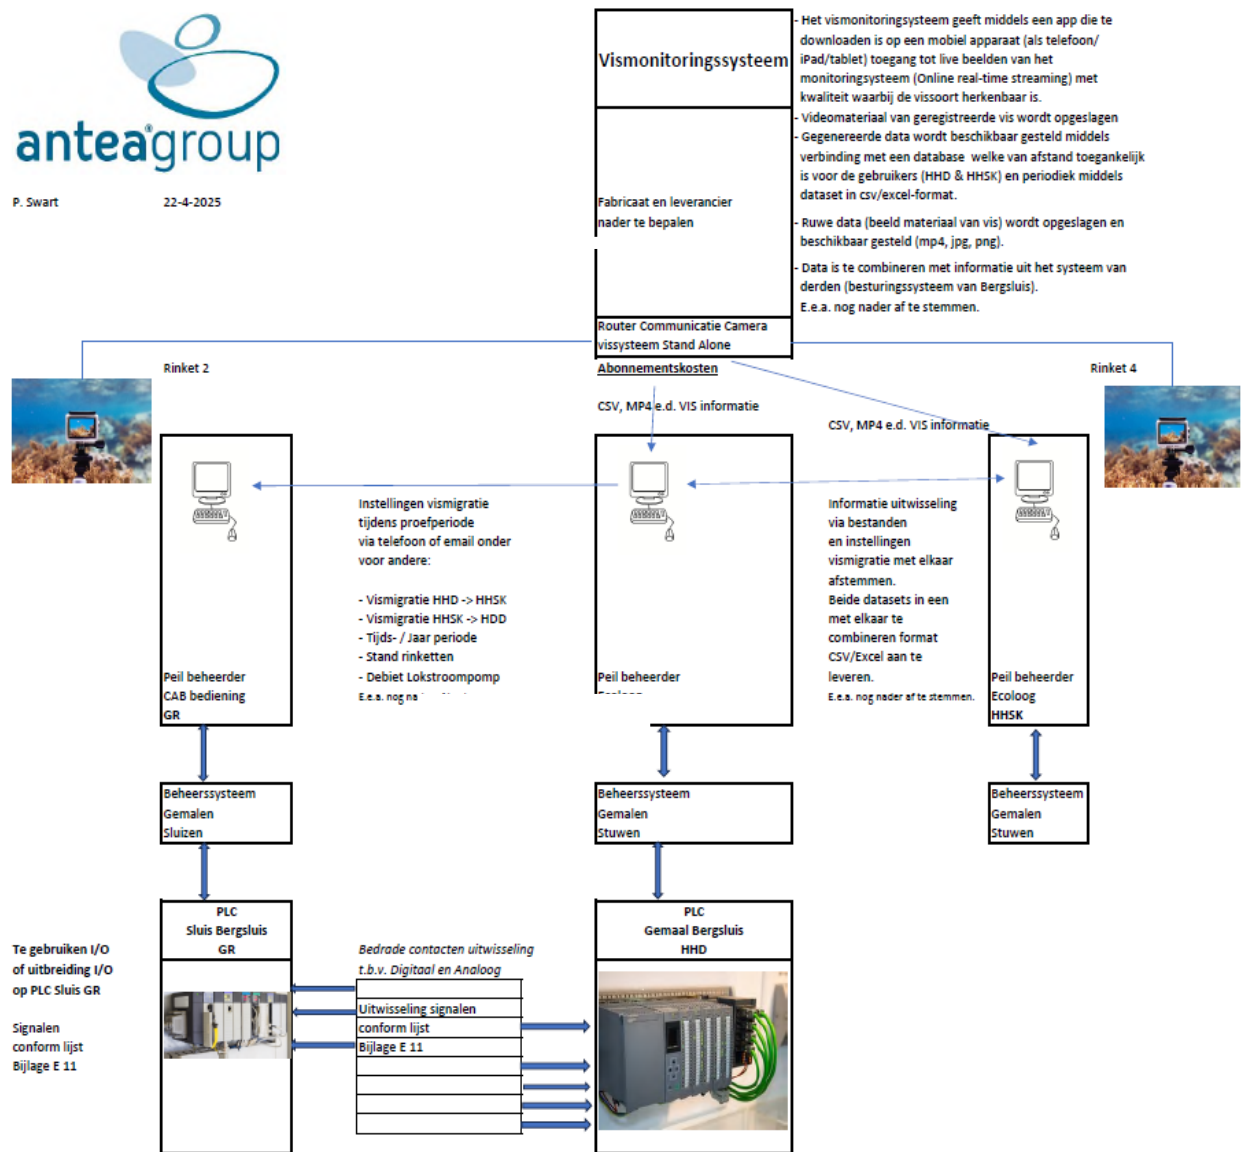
anteagroup

P. Swart 22-4-2025

Vismonitoringssysteem

Fabricaat en leverancier nader te bepalen

Router Communicatie Camera vissysteem Stand Alone

Abonnementskosten

- Het vismonitoringsysteem geeft middels een app die te downloaden is op een mobiel apparaat (als telefoon/ iPad/tablet) toegang tot live beelden van het monitoringsysteem (Online real-time streaming) met kwaliteit waarbij de vissoort herkenbaar is.
- Videomateriaal van geregistreerde vis wordt opgeslagen
- Gegenereerde data wordt beschikbaar gesteld middels verbinding met een database welke van afstand toegankelijk is voor de gebruikers (HHD & HHSK) en periodiek middels dataset in csv/excel-format.
- Ruwe data (beeld materiaal van vis) wordt opgeslagen en beschikbaar gesteld (mp4, jpg, png).
- Data is te combineren met informatie uit het systeem van derden (besturingssysteem van Bergsluis). E.e.a. nog nader af te stemmen.

Rinket 2

Rinket 4

CSV, MP4 e.d. VIS informatie

CSV, MP4 e.d. VIS informatie

Instellingen vismigratie tijdens proefperiode via telefoon of email onder voor andere:

- Vismigratie HHD -> HHSK
- Vismigratie HHSK -> HDD
- Tijds- / Jaar periode
- Stand rinketten
- Debiet Lokstroompomp
E.e.a. nog na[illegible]

Informatie uitwisseling via bestanden en instellingen vismigratie met elkaar afstemmen. Beide datasets in een met elkaar te combineren format CSV/Excel aan te leveren.
E.e.a. nog nader af te stemmen.

Peil beheerder CAB bediening GR

Peil beheerder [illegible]

Peil beheerder Ecoloog HHSK

Beheerssysteem Gemalen Sluizen

Beheerssysteem Gemalen Stuwen

Beheerssysteem Gemalen Stuwen

PLC Sluis Bergsluis GR

PLC Gemaal Bergsluis HHD

Te gebruiken I/O of uitbreiding I/O op PLC Sluis GR

Signalen conform lijst Bijlage E 11

Bedrade contacten uitwisseling t.b.v. Digitaal en Analoog

Uitwisseling signalen conform lijst Bijlage E 11